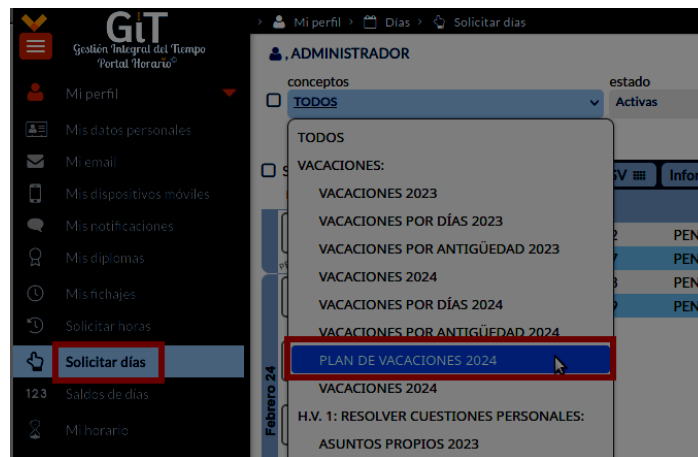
GiT
Gestión Integral del Tiempo
Portal Horario©

Mi perfil
Mis datos personales
Mi email
Mis dispositivos móviles
Mis notificaciones
Mis diplomas
Mis fichajes
Solicitar horas
Solicitar días
123 Saldos de días
Mi horario

Mi perfil > Días > Solicitar días

, ADMINISTRADOR

conceptos
TODOS
estado
Activas

TODOS
VACACIONES:
VACACIONES 2023
VACACIONES POR DÍAS 2023
VACACIONES POR ANTIGÜEDAD 2023
VACACIONES 2024
VACACIONES POR DÍAS 2024
VACACIONES POR ANTIGÜEDAD 2024
PLAN DE VACACIONES 2024
VACACIONES 2024
H.V. 1: RESOLVER CUESTIONES PERSONALES:
ASUNTOS PROPIOS 2023

SV
Info
PEN
PEN
PEN
PEN
Febrero 24